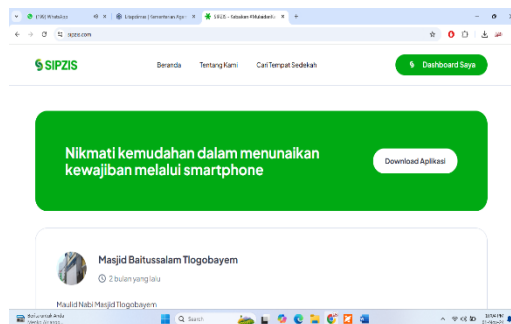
(18) WhatsApp
Lingkaran | Kementerian Aga
SIPZIS - Sahabat Ziswaf
sipzis.com

SIPZIS

Beranda
Tentang Kami
Cari Tempat Sedekah
Dashboard Saya

Nikmati kemudahan dalam menunaikan kewajiban melalui smartphone

Download Aplikasi

Masjid Baitussalam Tlogobayem

2 bulan yang lalu

Maulid Nabi Masjid Tlogobayem

Search